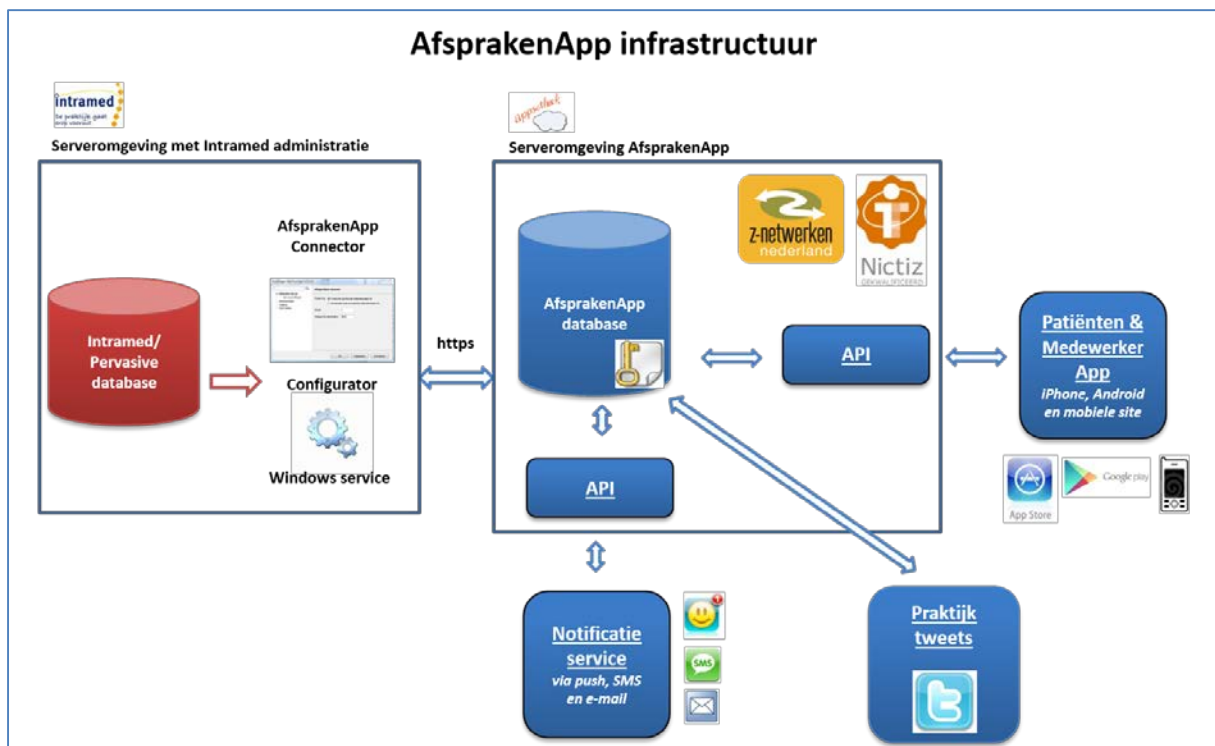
AfsprakenApp infrastructuur

intramed
De praktijk gaat altijd voor

Serveromgeving met Intramed administratie

AfsprakenApp Connector

Intramed/ Pervasive database

Configurator

Windows service

https

appwelook

Serveromgeving AfsprakenApp

z-netwerken nederland

Nictiz
GEKWALIFICEERD

AfsprakenApp database

API

API

Patiënten & Medewerker App
iPhone, Android en mobiele site

App Store

Google play

Notificatie service
via push, SMS en e-mail

SMS

Praktijk tweets